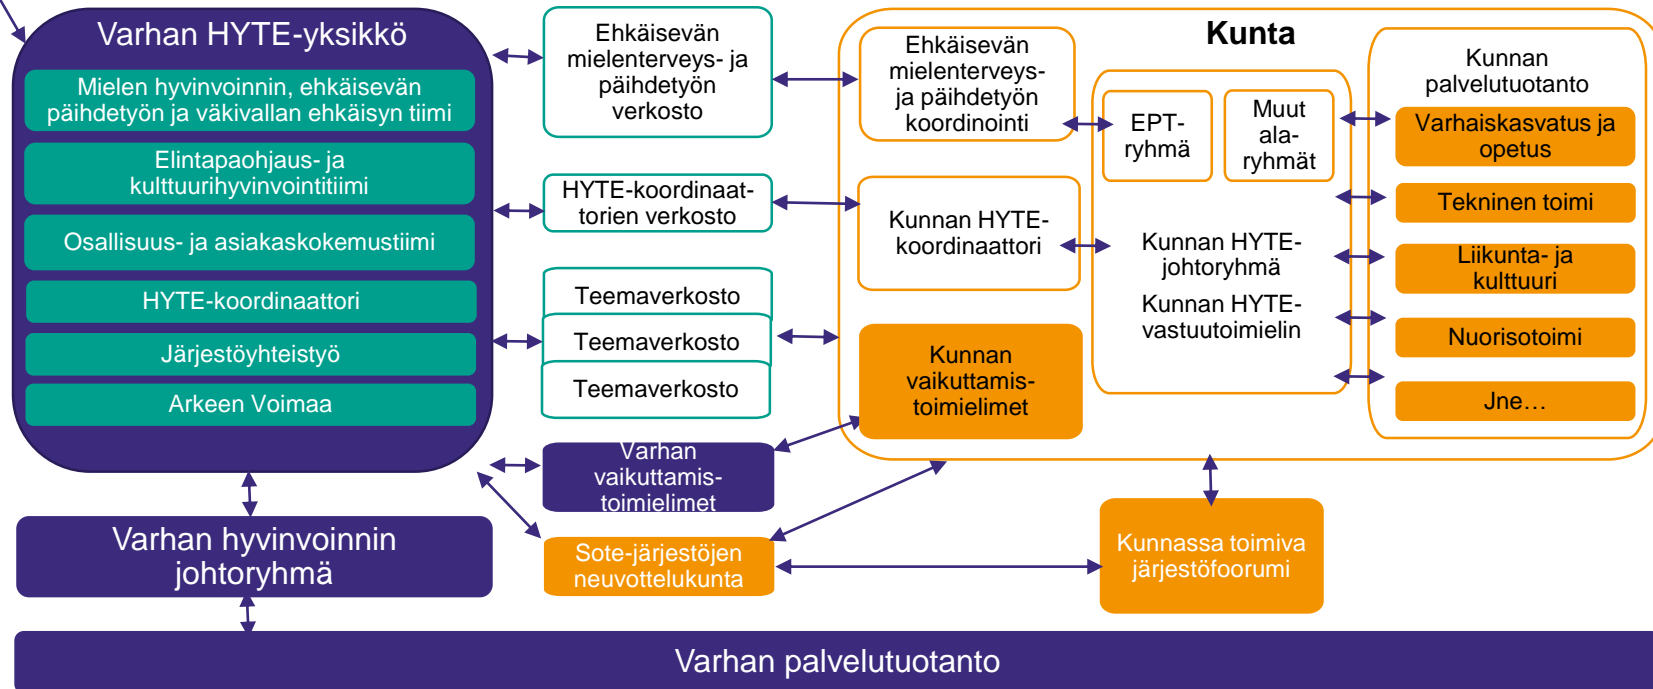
Varhan HYTE-yksikkö

Mielen hyvinvoinnin, ehkäisevän päihdetyön ja väkivallan ehkäisyn tiimi

Elintapaohjaus- ja kulttuurihyvinvointitiimi

Osallisuus- ja asiakaskokemustiimi

HYTE-koordinaattori

Järjestöyhteistyö

Arkeen Voimaa

Ehkäisevän mielenterveys- ja päihdetyön verkosto

HYTE-koordinaattorien verkosto

Teemaverkosto

Teemaverkosto

Teemaverkosto

Varhan vaikuttamis-toimielimet

Sote-järjestöjen neuvottelukunta

Kunta

Ehkäisevän mielenterveys- ja päihdetyön koordinointi

EPT-ryhmä

Muut ala-ryhmät

Kunnan HYTE-koordinaattori

Kunnan HYTE-johtoryhmä

Kunnan HYTE-vastuutoimielin

Kunnan vaikuttamis-toimielimet

Kunnan palvelutuotanto

Varhaiskasvatus ja opetus

Tekninen toimi

Liikunta- ja kulttuuri

Nuorisotoimi

Jne…

Kunnassa toimiva järjestöfoorumi

Varhan hyvinvoinnin johtoryhmä

Varhan palvelutuotanto